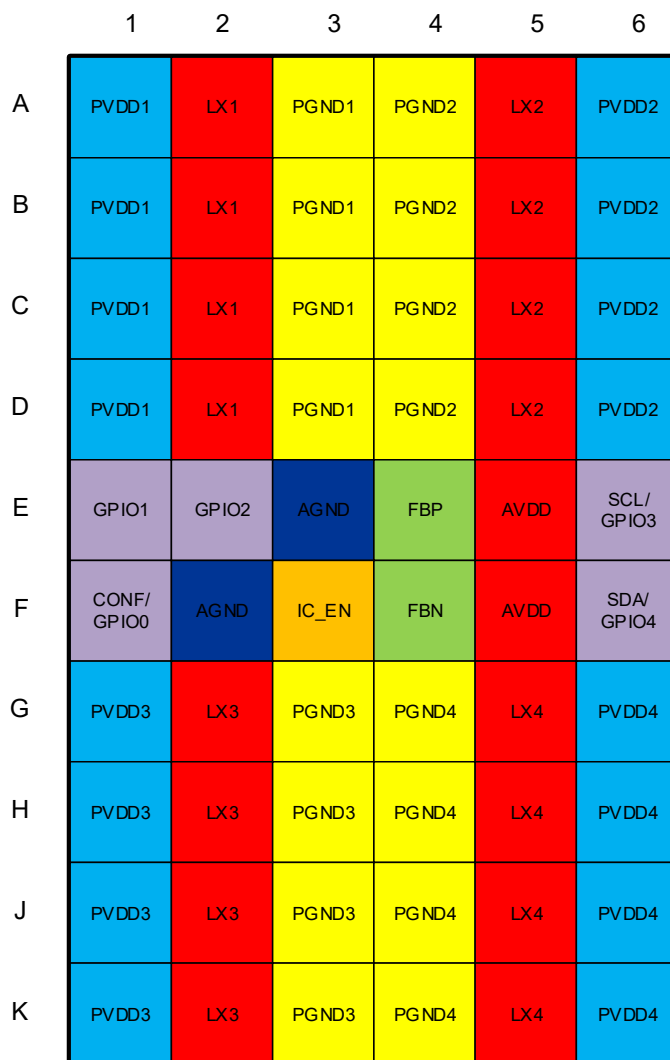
|   | 1 | 2 | 3 | 4 | 5 | 6 |
|---|---|---|---|---|---|---|
| A | PVDD1 | LX1 | PGND1 | PGND2 | LX2 | PVDD2 |
| B | PVDD1 | LX1 | PGND1 | PGND2 | LX2 | PVDD2 |
| C | PVDD1 | LX1 | PGND1 | PGND2 | LX2 | PVDD2 |
| D | PVDD1 | LX1 | PGND1 | PGND2 | LX2 | PVDD2 |
| E | GPIO1 | GPIO2 | AGND | FBP | AVDD | SCL/ GPIO3 |
| F | CONF/ GPIO0 | AGND | IC_EN | FBN | AVDD | SDA/ GPIO4 |
| G | PVDD3 | LX3 | PGND3 | PGND4 | LX4 | PVDD4 |
| H | PVDD3 | LX3 | PGND3 | PGND4 | LX4 | PVDD4 |
| J | PVDD3 | LX3 | PGND3 | PGND4 | LX4 | PVDD4 |
| K | PVDD3 | LX3 | PGND3 | PGND4 | LX4 | PVDD4 |